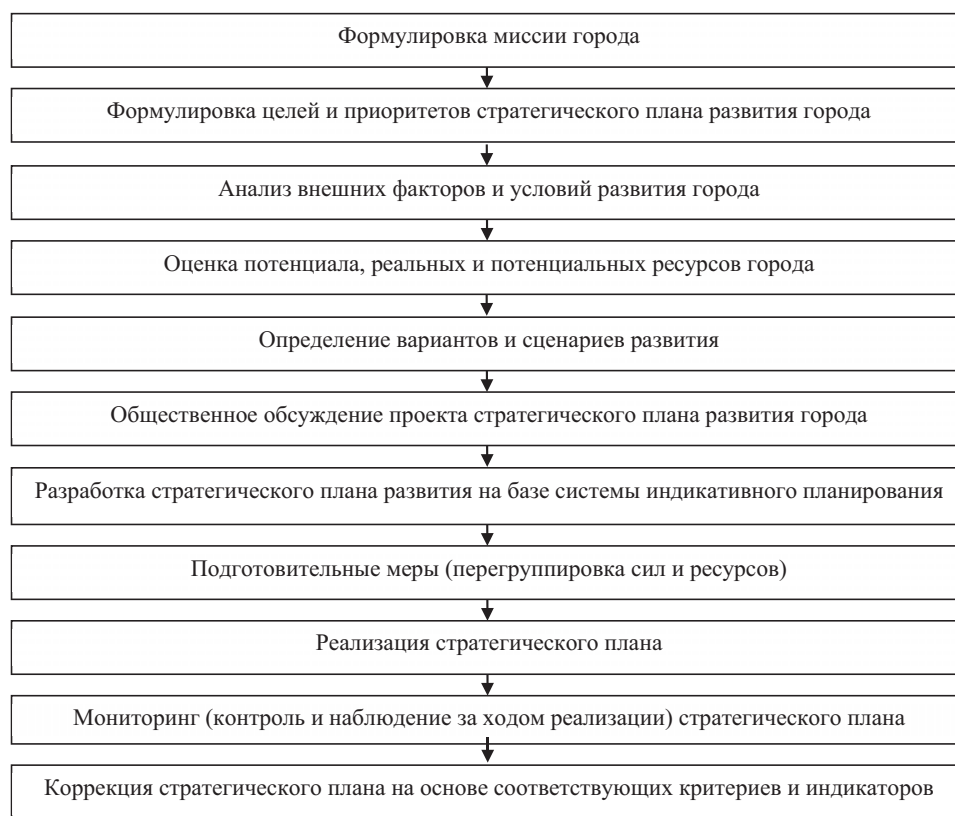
Формулировка миссии города

Формулировка целей и приоритетов стратегического плана развития города

Анализ внешних факторов и условий развития города

Оценка потенциала, реальных и потенциальных ресурсов города

Определение вариантов и сценариев развития

Общественное обсуждение проекта стратегического плана развития города

Разработка стратегического плана развития на базе системы индикативного планирования

Подготовительные меры (перегруппировка сил и ресурсов)

Реализация стратегического плана

Мониторинг (контроль и наблюдение за ходом реализации) стратегического плана

Коррекция стратегического плана на основе соответствующих критериев и индикаторов